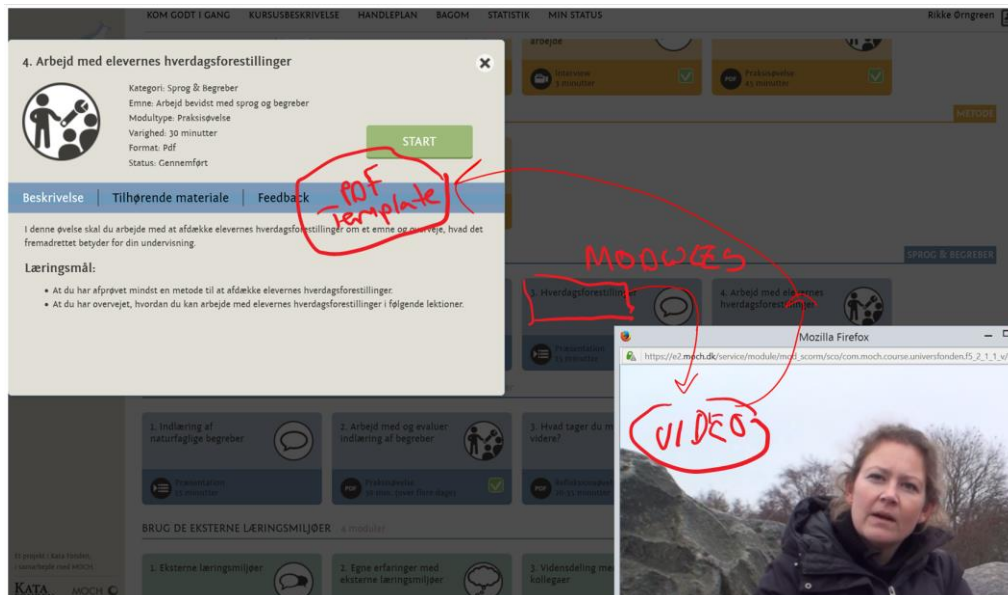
KOM GODT I GANG   KURSUSBESKRIVELSE   HANDLEPLAN   BAGOM   STATISTIK   MIN STATUS   Rikke Ørngreen

4. Arbejd med elevernes hverdagsforestillinger

Kategori: Sprog & Begreber
Emne: Arbejd bevidst med sprog og begreber
Modultype: Praksisøvelse
Varighed: 30 minutter
Format: Pdf
Status: Gennemført

START

Beskrivelse   Tilhørende materiale   Feedback

I denne øvelse skal du arbejde med at afdække elevernes hverdagsforestillinger om et emne og overveje, hvad det fremadrettet betyder for din undervisning.

Læringsmål:

• At du har afprøvet mindst en metode til at afdække elevernes hverdagsforestillinger.
• At du har overvejet, hvordan du kan arbejde med elevernes hverdagsforestillinger i følgende lektioner.

PDF template

MODULES

VIDEO

METODE

SPROG & BEGREBER

3. Hverdagsforestillinger

4. Arbejd med elevernes hverdagsforestillinger

Præsentation

1. Indlæring af naturfaglige begreber

2. Arbejd med og evaluer indlæring af begreber

3. Hvad tager du med videre?

Præsentation

Praksisøvelse

BRUG DE EKSTERNE LÆRINGSMILJØER 4 moduler

1. Eksterne læringsmiljøer

2. Egne erfaringer med eksterne læringsmiljøer

3. Vidensdeling med kollegaer

Mozilla Firefox

https://e2.moch.dk/service/module/mod_scorm/sco/com.moch.course.universfonden.f5_2_1_1_v/

KATA   MOCH